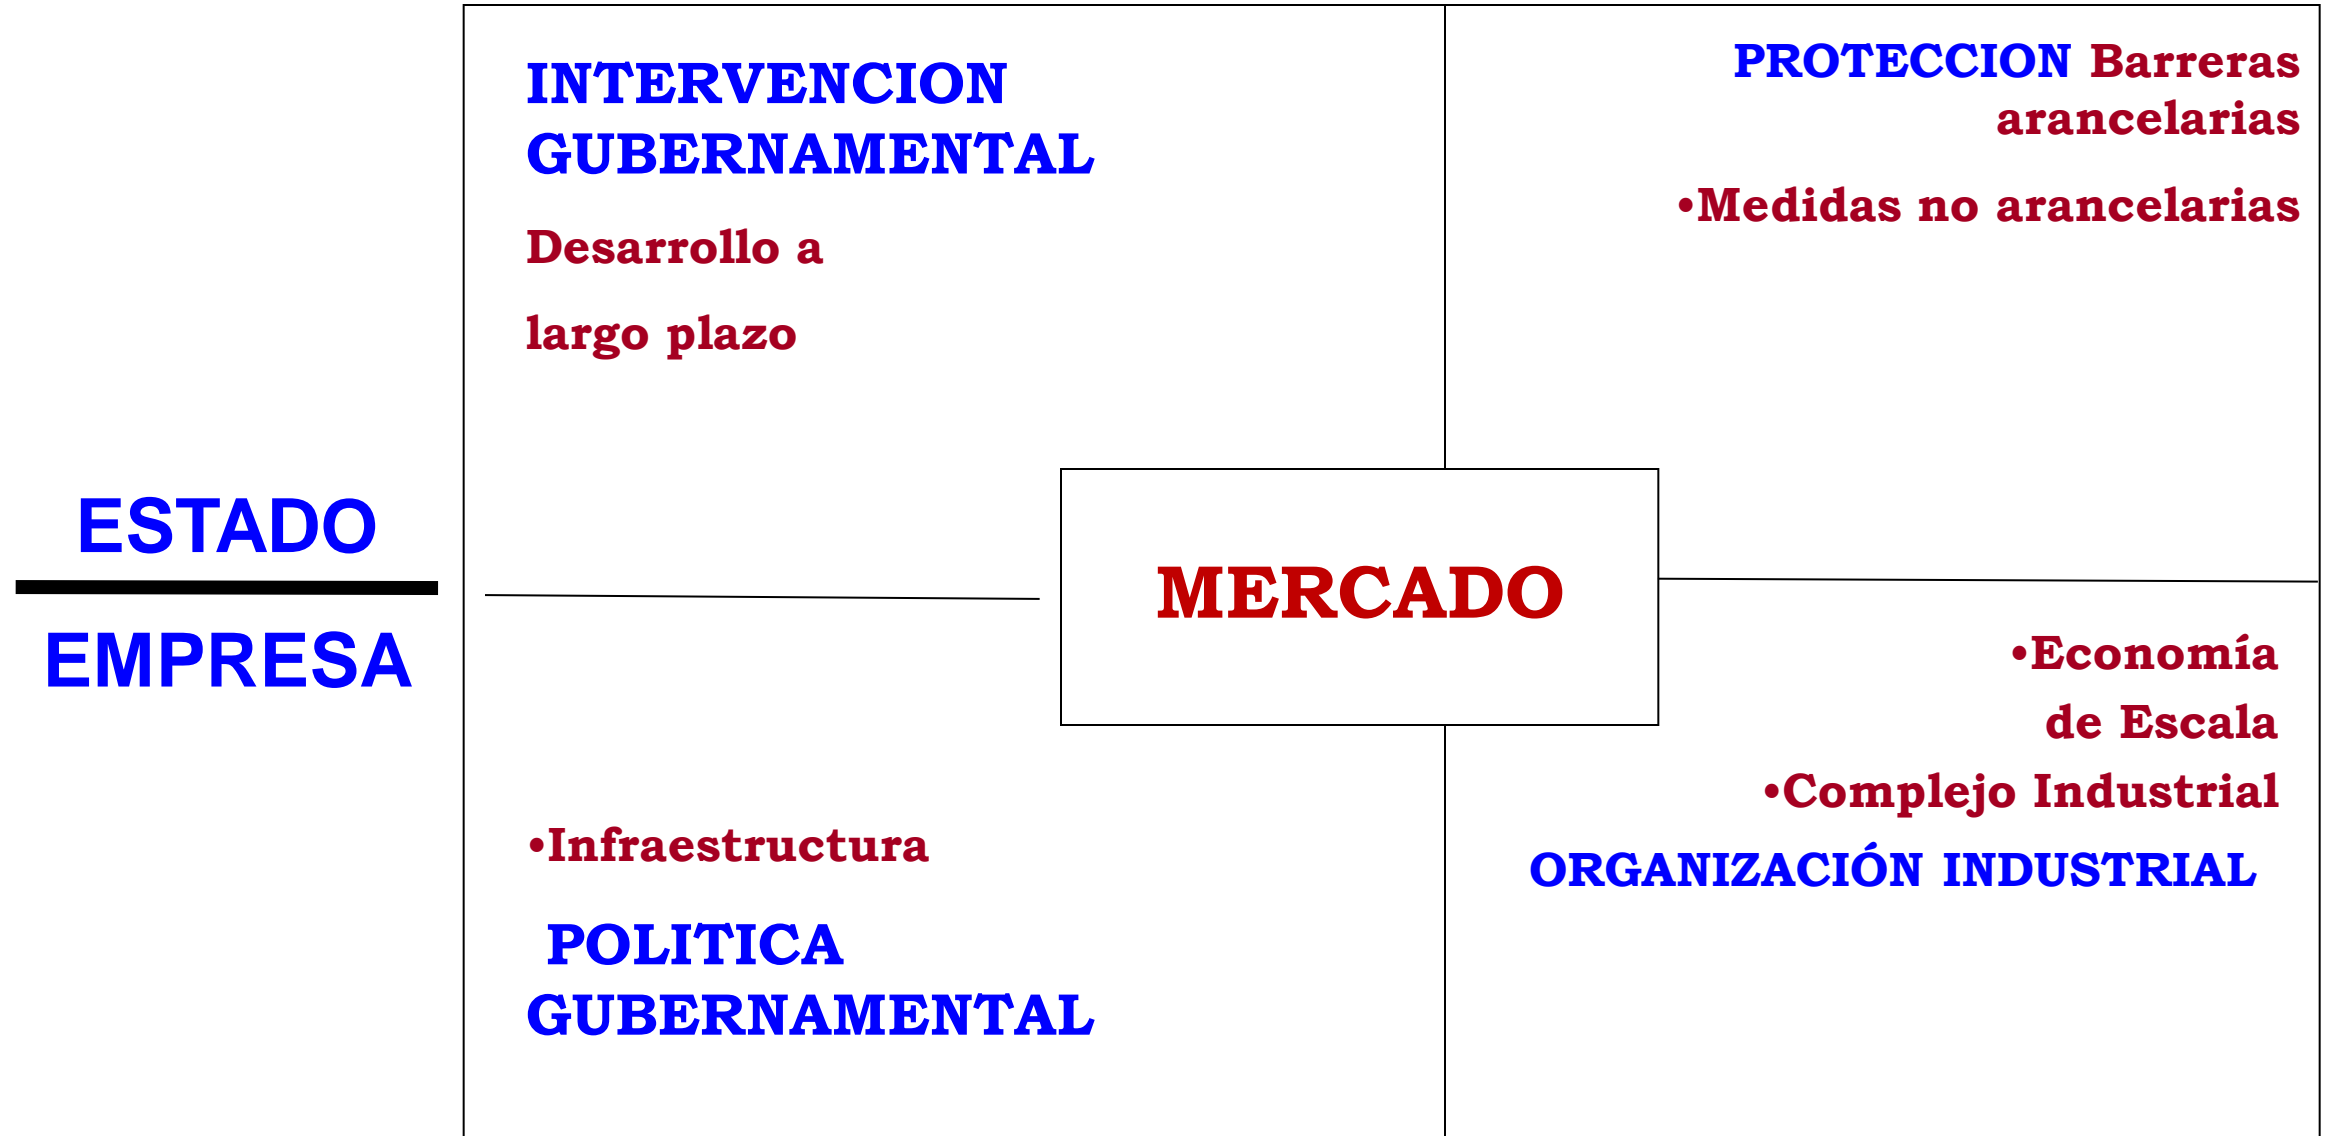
ESTADO

EMPRESA

INTERVENCION GUBERNAMENTAL

Desarrollo a

largo plazo

PROTECCION Barreras arancelarias

•Medidas no arancelarias

MERCADO

•Infraestructura

POLITICA GUBERNAMENTAL

•Economía de Escala

•Complejo Industrial

ORGANIZACIÓN INDUSTRIAL